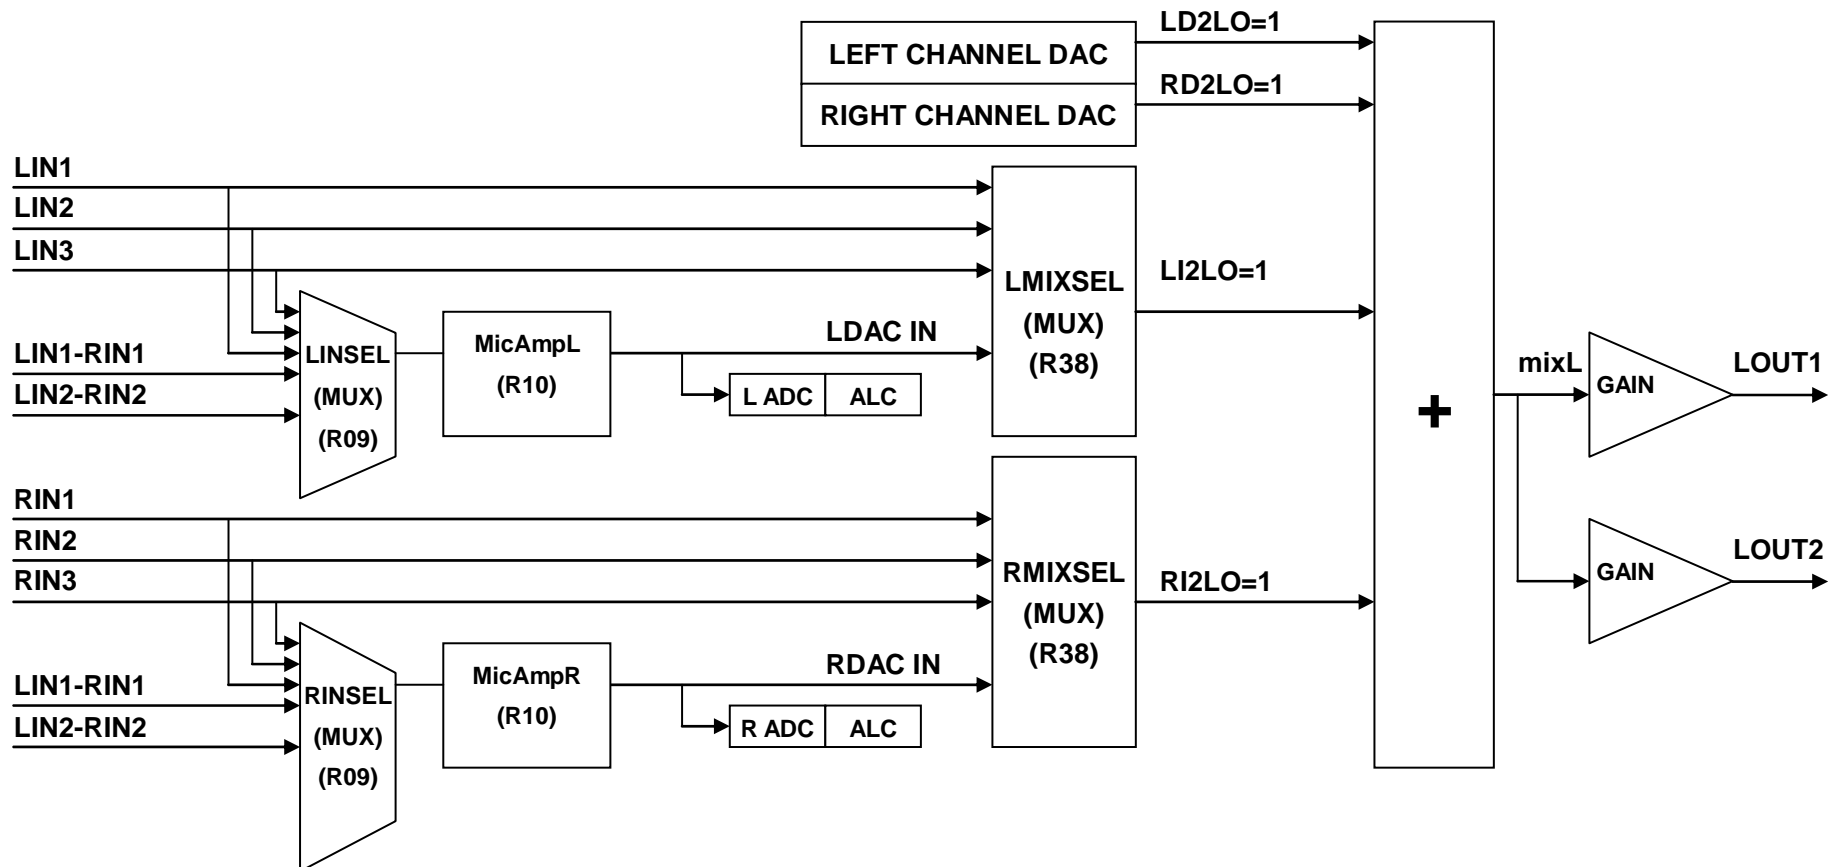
LEFT CHANNEL DAC
RIGHT CHANNEL DAC
LD2LO=1
RD2LO=1
LIN1
LIN2
LIN3
LIN1-RIN1
LIN2-RIN2
LINSEL
(MUX)
(R09)
MicAmpL
(R10)
LDAC IN
L ADC
ALC
LMIXSEL
(MUX)
(R38)
LI2LO=1
+
mixL
GAIN
LOUT1
GAIN
LOUT2
RIN1
RIN2
RIN3
LIN1-RIN1
LIN2-RIN2
RINSEL
(MUX)
(R09)
MicAmpR
(R10)
RDAC IN
R ADC
ALC
RMIXSEL
(MUX)
(R38)
RI2LO=1